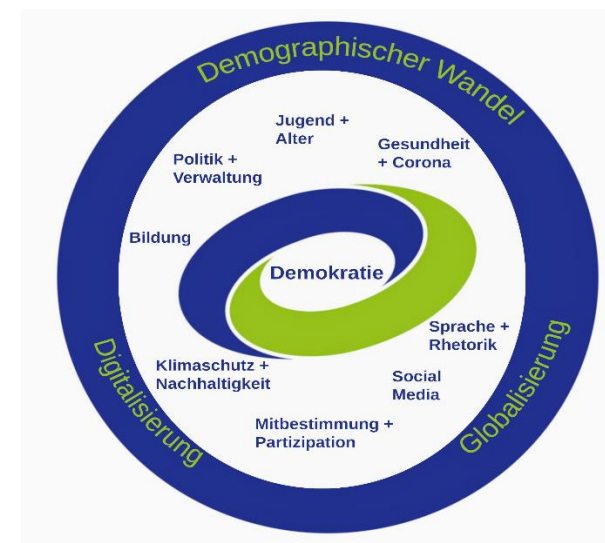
Demographischer Wandel

Jugend + Alter

Politik + Verwaltung

Gesundheit + Corona

Bildung

Demokratie

Sprache + Rhetorik

Klimaschutz + Nachhaltigkeit

Social Media

Mitbestimmung + Partizipation

Digitalisierung

Globalisierung